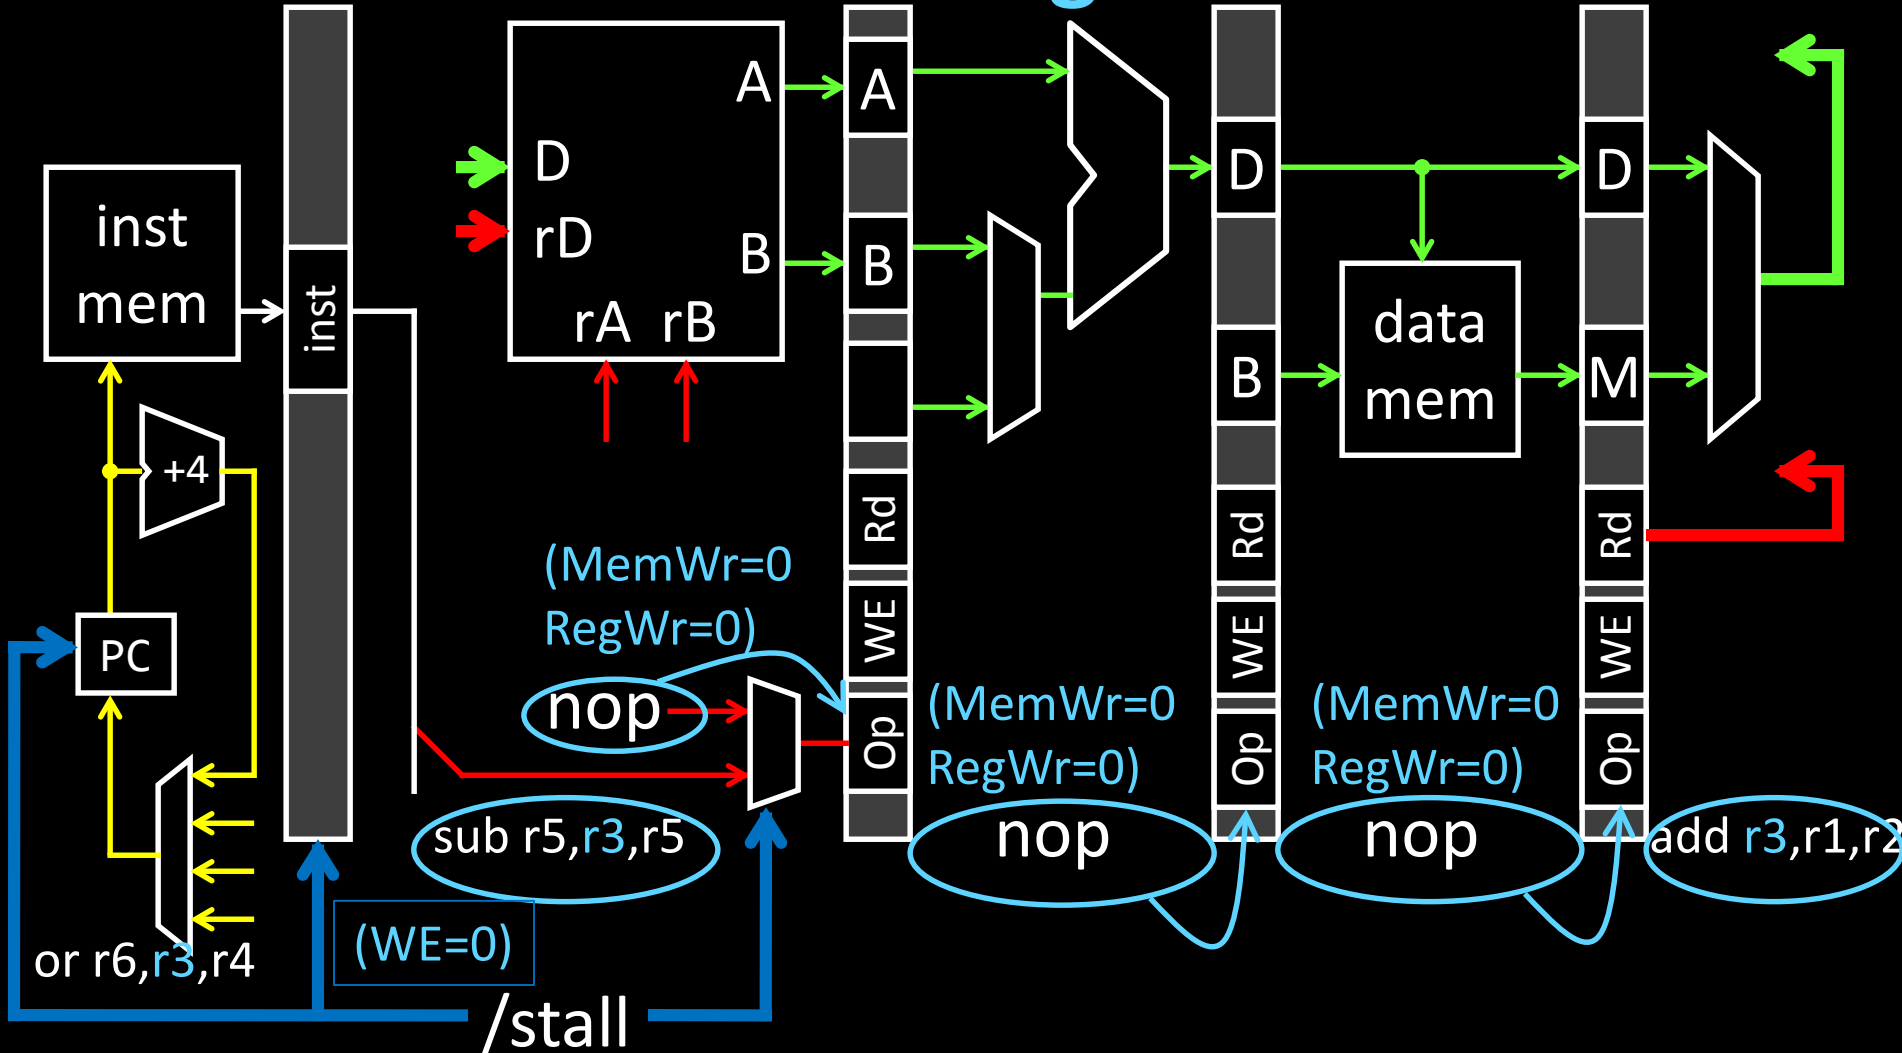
inst mem

+4

PC

or r6,r3,r4

inst

(WE=0)

/stall

D

rD

A

B

rA rB

(MemWr=0 RegWr=0)

nop

sub r5,r3,r5

A

B

Rd

WE

Op

(MemWr=0 RegWr=0)

nop

D

B

Rd

WE

Op

data mem

(MemWr=0 RegWr=0)

nop

D

M

Rd

WE

Op

add r3,r1,r2